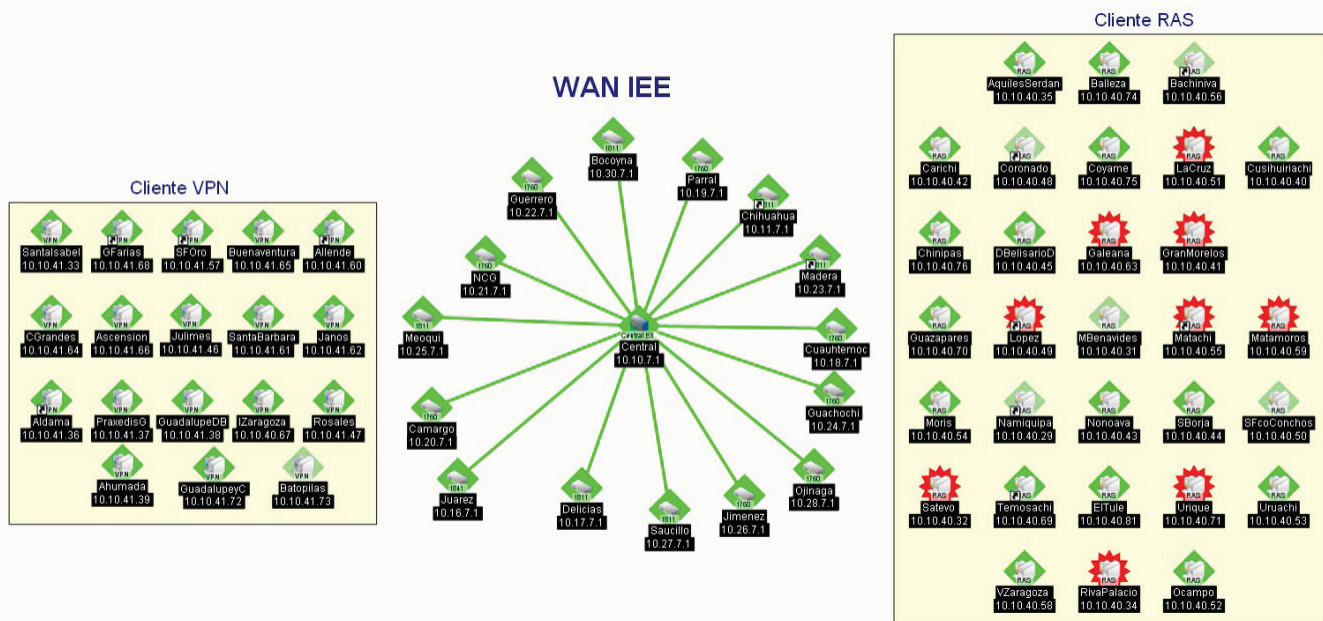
Cliente VPN

VPN
SantaIsabel
10.10.41.33

VPN
GFarias
10.10.41.68

VPN
SFOro
10.10.41.57

VPN
Buenaventura
10.10.41.65

VPN
Allende
10.10.41.60

VPN
CGrandes
10.10.41.64

VPN
Ascension
10.10.41.66

VPN
Julimes
10.10.41.46

VPN
SantaBarbara
10.10.41.61

VPN
Janos
10.10.41.62

VPN
Aldama
10.10.41.36

VPN
PraxedisG
10.10.41.37

VPN
GuadalupeDB
10.10.41.38

VPN
IZaragoza
10.10.40.67

VPN
Rosales
10.10.41.47

VPN
Ahumada
10.10.41.39

VPN
GuadalupeyC
10.10.41.72

VPN
Batopilas
10.10.41.73

WAN IEE

1811
Bocoyna
10.30.7.1

1760
Parral
10.19.7.1

1760
Guerrero
10.22.7.1

1811
Chihuahua
10.11.7.1

1760
NCG
10.21.7.1

1811
Madera
10.23.7.1

1811
Meoqui
10.25.7.1

Central EL
Central
10.10.7.1

1760
Cuauhtemoc
10.18.7.1

1760
Guachochi
10.24.7.1

1760
Camargo
10.20.7.1

1841
Juarez
10.16.7.1

1811
Delicias
10.17.7.1

Saucillo
10.27.7.1

1760
Jimenez
10.26.7.1

1760
Ojinaga
10.28.7.1

Cliente RAS

RAS
AquilesSerdan
10.10.40.35

RAS
Balleza
10.10.40.74

RAS
Bachiniva
10.10.40.56

RAS
Carichi
10.10.40.42

RAS
Coronado
10.10.40.48

RAS
Coyame
10.10.40.75

RAS
LaCruz
10.10.40.51

RAS
Cusihuiriachi
10.10.40.40

RAS
Chinipas
10.10.40.76

RAS
DBelisarioD
10.10.40.45

RAS
Galeana
10.10.40.63

RAS
GranMorelos
10.10.40.41

RAS
Guazapares
10.10.40.70

RAS
Lopez
10.10.40.49

RAS
MBenavides
10.10.40.31

RAS
Matachi
10.10.40.55

RAS
Matamoros
10.10.40.59

RAS
Moris
10.10.40.54

RAS
Namiquipa
10.10.40.29

RAS
Nonoava
10.10.40.43

RAS
SBorja
10.10.40.44

RAS
SFcoConchos
10.10.40.50

RAS
Satevo
10.10.40.32

RAS
Temosachi
10.10.40.69

RAS
ElTule
10.10.40.81

RAS
Urique
10.10.40.71

RAS
Uruachi
10.10.40.53

RAS
VZaragoza
10.10.40.58

RAS
RivaPalacio
10.10.40.34

RAS
Ocampo
10.10.40.52